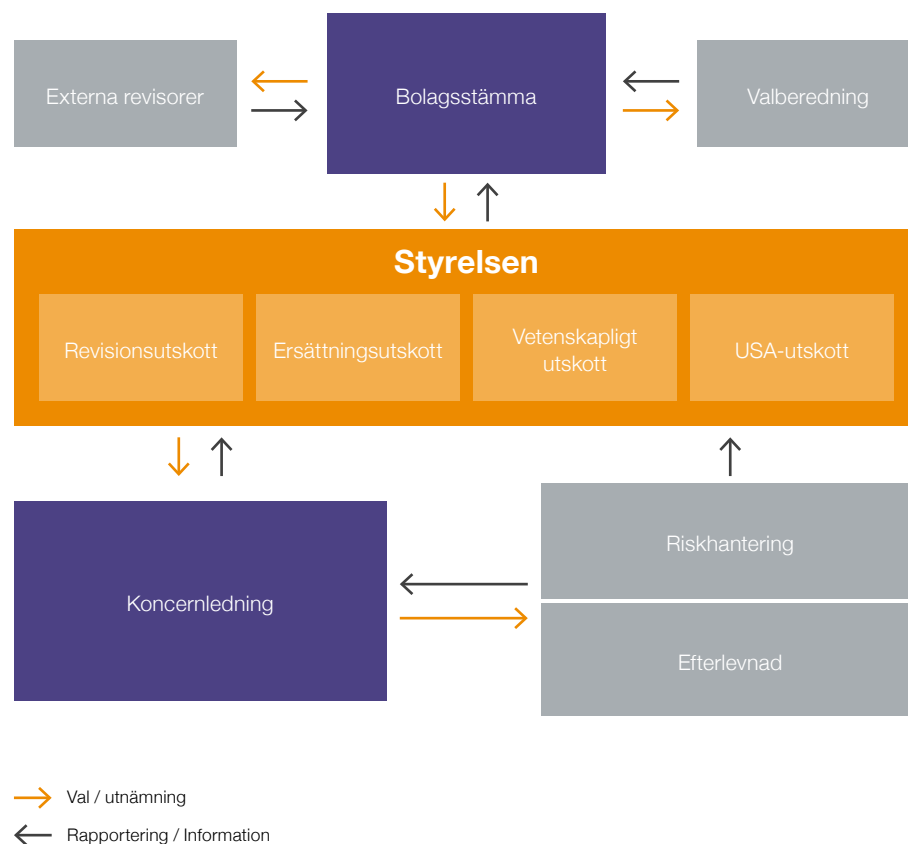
Externa revisorer

Bolagsstämma

Valberedning

Styrelsen

Revisionsutskott

Ersättningsutskott

Vetenskapligt utskott

USA-utskott

Koncernledning

Riskhantering

Efterlevnad

Val / utnämning

Rapportering / Information